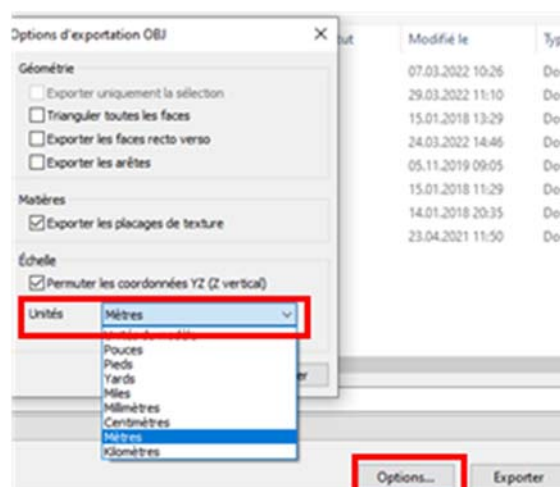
Options d'exportation OBJ

Géométrie
Exporter uniquement la sélection
Trianguler toutes les faces
Exporter les faces recto verso
Exporter les arêtes

Matières
Exporter les placages de texture

Échelle
Permuter les coordonnées YZ (Z vertical)

Unités
Mètres
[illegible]
Pouces
Pieds
Yards
Miles
Millimètres
Centimètres
Mètres
Kilomètres

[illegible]er

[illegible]tut
Modifié le
Typ
07.03.2022 10:26
Do
29.03.2022 11:10
Do
15.01.2018 13:29
Do
24.03.2022 14:46
Do
05.11.2019 09:05
Do
15.01.2018 11:29
Do
14.01.2018 20:35
Do
23.04.2021 11:50
Do

Options...
Exporter